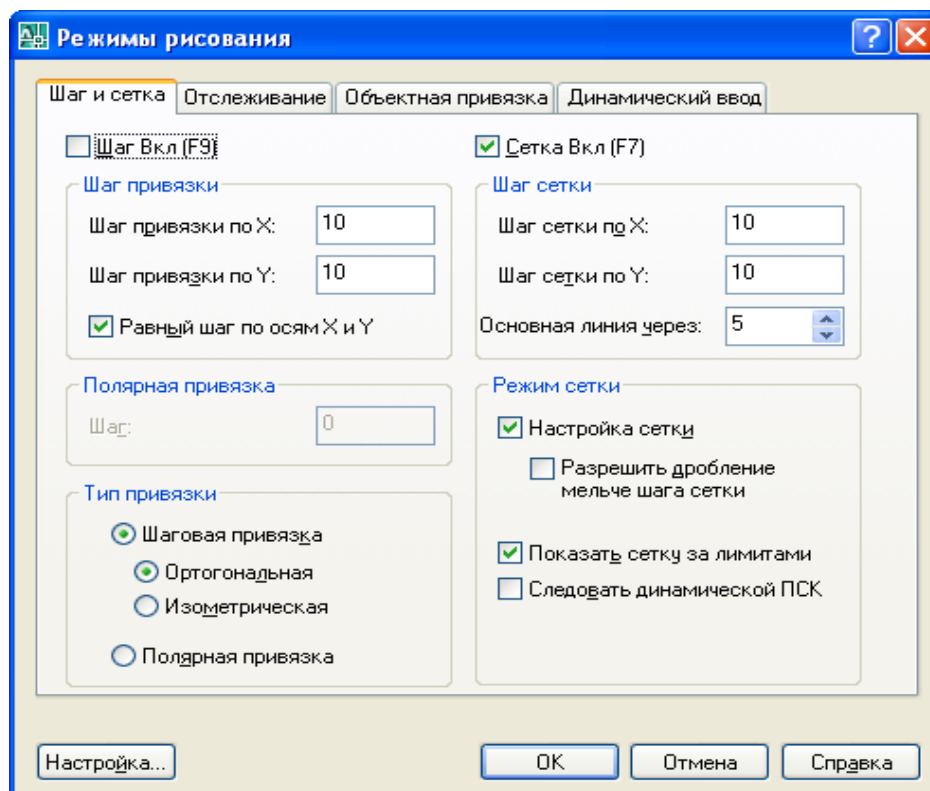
Режимы рисования

Шаг и сетка | Отслеживание | Объектная привязка | Динамический ввод

Шаг Вкл (F9)

Шаг привязки
Шаг привязки по X: 10
Шаг привязки по Y: 10
Равный шаг по осям X и Y

Полярная привязка
Шаг: 0

Тип привязки
Шаговая привязка
Ортогональная
Изометрическая
Полярная привязка

Сетка Вкл (F7)

Шаг сетки
Шаг сетки по X: 10
Шаг сетки по Y: 10
Основная линия через: 5

Режим сетки
Настройка сетки
Разрешить дробление мельче шага сетки
Показать сетку за лимитами
Следовать динамической ПСК

Настройка...
OK
Отмена
Справка